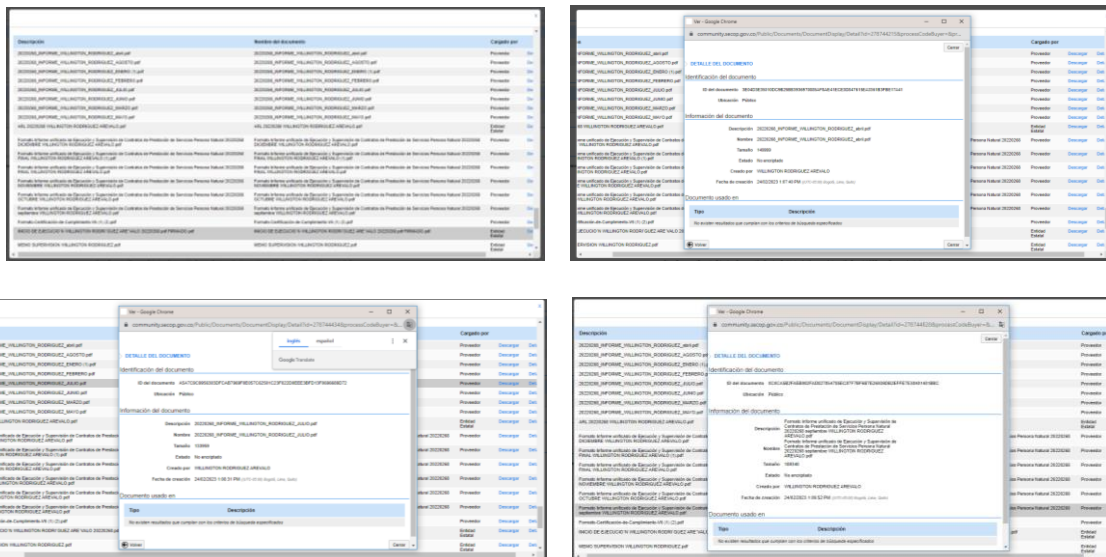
Descripción | Nombre del documento | Cargado por

2022080_INFORME_WILLINGTON_RODRIGUEZ_abril.pdf | 2022080_INFORME_WILLINGTON_RODRIGUEZ_abril.pdf | Proveedor
2022080_INFORME_WILLINGTON_RODRIGUEZ_AGOSTO.pdf | 2022080_INFORME_WILLINGTON_RODRIGUEZ_AGOSTO.pdf | Proveedor
2022080_INFORME_WILLINGTON_RODRIGUEZ_ENERO.pdf | 2022080_INFORME_WILLINGTON_RODRIGUEZ_ENERO.pdf | Proveedor
2022080_INFORME_WILLINGTON_RODRIGUEZ_FEBRERO.pdf | 2022080_INFORME_WILLINGTON_RODRIGUEZ_FEBRERO.pdf | Proveedor
2022080_INFORME_WILLINGTON_RODRIGUEZ_JULIO.pdf | 2022080_INFORME_WILLINGTON_RODRIGUEZ_JULIO.pdf | Proveedor
2022080_INFORME_WILLINGTON_RODRIGUEZ_JUNIO.pdf | 2022080_INFORME_WILLINGTON_RODRIGUEZ_JUNIO.pdf | Proveedor
2022080_INFORME_WILLINGTON_RODRIGUEZ_MARZO.pdf | 2022080_INFORME_WILLINGTON_RODRIGUEZ_MARZO.pdf | Proveedor
2022080_INFORME_WILLINGTON_RODRIGUEZ_MAYO.pdf | 2022080_INFORME_WILLINGTON_RODRIGUEZ_MAYO.pdf | Proveedor
ARL 2022080 WILLINGTON RODRIGUEZ AREVALO.pdf | ARL 2022080 WILLINGTON RODRIGUEZ AREVALO.pdf | Entidad Estatal
Formato Informe unificado de Ejecución y Supervisión de Contratos de Prestación de Servicios Persona Natural 2022080 DICIEMBRE WILLINGTON RODRIGUEZ AREVALO.pdf | Proveedor
INICIO DE EJECUCIO N WILLINGTON RODRI GUEZ ARE VALO 2022080.pdf | Entidad Estatal
MEMO SUPERVISION WILLINGTON RODRIGUEZ.pdf | Entidad Estatal

Ver - Google Chrome
community.secop.gov.co/Public/Documents/DocumentDisplay/Detail?Id=276744215&processCodeBuyer=&p...
Cerrar
DETALLE DEL DOCUMENTO
Identificación del documento
ID del documento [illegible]
Ubicación Público
Información del documento
Descripción 2022080_INFORME_WILLINGTON_RODRIGUEZ_abril.pdf
Nombre 2022080_INFORME_WILLINGTON_RODRIGUEZ_abril.pdf
Tamaño 149889
Estado No encriptado
Creado por WILLINGTON RODRIGUEZ AREVALO
Fecha de creación 24/02/2023 1:07:40 PM
Documento usado en
Tipo | Descripción
No existen resultados que cumplan con los criterios de búsqueda especificados
Volver
Cerrar
Descargar

Ver - Google Chrome
community.secop.gov.co/Public/Documents/DocumentDisplay/Detail?Id=276744...
inglés español
Google Translate
DETALLE DEL DOCUMENTO
Identificación del documento
ID del documento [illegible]
Ubicación Público
Información del documento
Descripción 2022080_INFORME_WILLINGTON_RODRIGUEZ_JULIO.pdf
Nombre 2022080_INFORME_WILLINGTON_RODRIGUEZ_JULIO.pdf
Tamaño 150664
Estado No encriptado
Creado por WILLINGTON RODRIGUEZ AREVALO
Fecha de creación 24/02/2023 1:08:31 PM
Documento usado en
Tipo | Descripción
No existen resultados que cumplan con los criterios de búsqueda especificados
Volver
Cerrar

Ver - Google Chrome
community.secop.gov.co/Public/Documents/DocumentDisplay/Detail?Id=276744...
Cerrar
DETALLE DEL DOCUMENTO
Identificación del documento
ID del documento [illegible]
Ubicación Público
Información del documento
Descripción Formato Informe unificado de Ejecución y Supervisión de Contratos de Prestación de Servicios Persona Natural 2022080 septiembre WILLINGTON RODRIGUEZ AREVALO.pdf
Nombre Formato Informe unificado de Ejecución y Supervisión de Contratos de Prestación de Servicios Persona Natural 2022080 septiembre WILLINGTON RODRIGUEZ AREVALO.pdf
Tamaño 358046
Estado No encriptado
Creado por WILLINGTON RODRIGUEZ AREVALO
Fecha de creación 24/02/2023 1:08:52 PM
Documento usado en
Tipo | Descripción
No existen resultados que cumplan con los criterios de búsqueda especificados
Volver
Cerrar